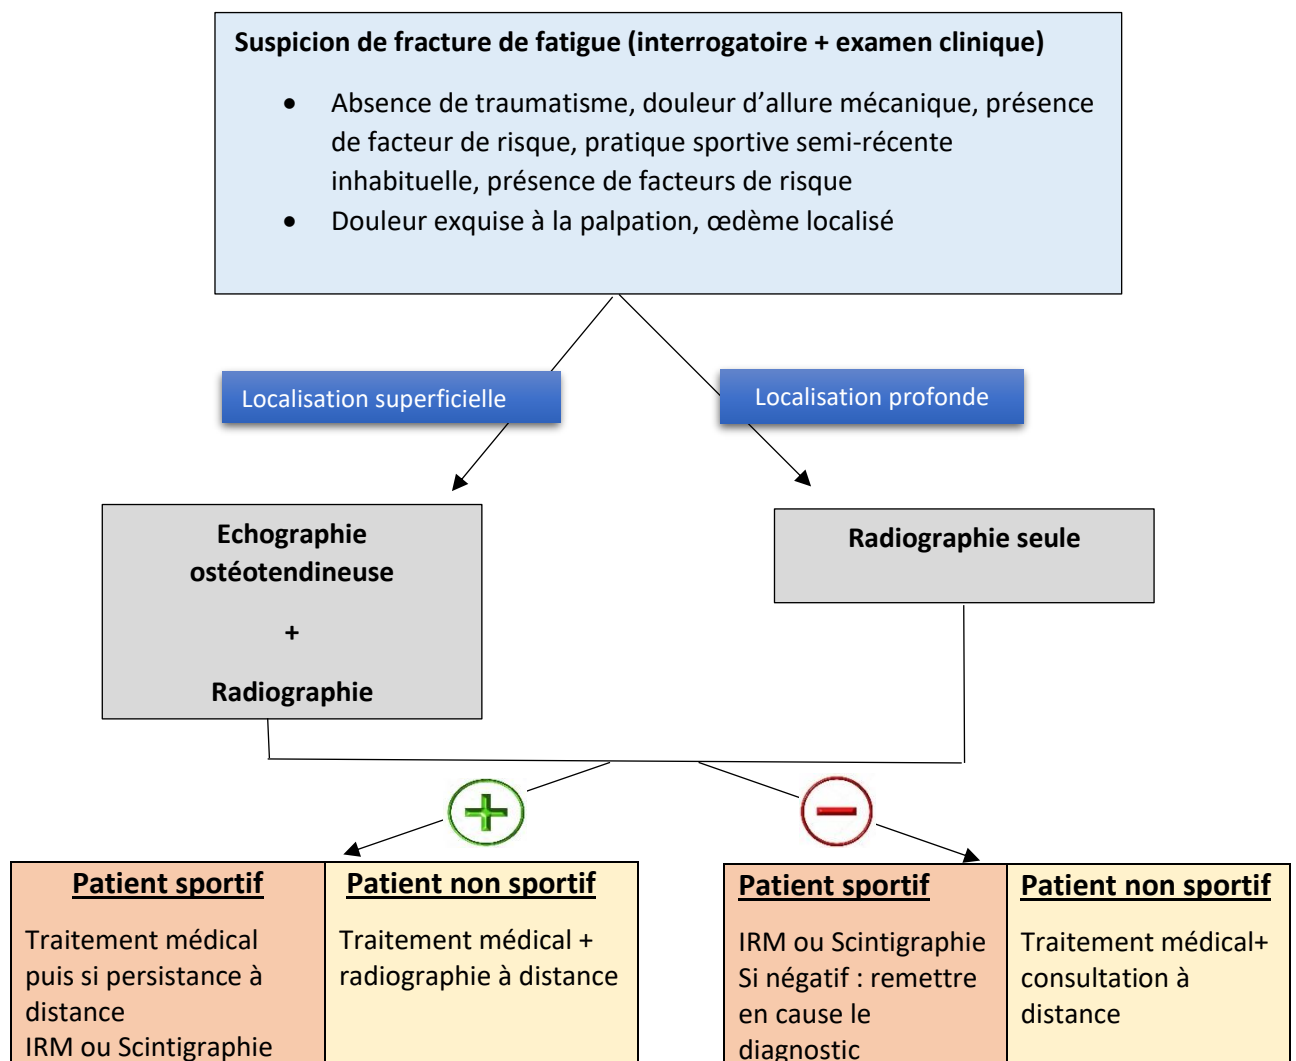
Suspicion de fracture de fatigue (interrogatoire + examen clinique)

- Absence de traumatisme, douleur d'allure mécanique, présence de facteur de risque, pratique sportive semi-récente inhabituelle, présence de facteurs de risque
- Douleur exquise à la palpation, œdème localisé

Localisation superficielle

Localisation profonde

Echographie ostéotendineuse

+

Radiographie

Radiographie seule

+

−

| Patient sportif | Patient non sportif |
|---|---|
| Traitement médical puis si persistance à distance IRM ou Scintigraphie | Traitement médical + radiographie à distance |

| Patient sportif | Patient non sportif |
|---|---|
| IRM ou Scintigraphie Si négatif : remettre en cause le diagnostic | Traitement médical+ consultation à distance |